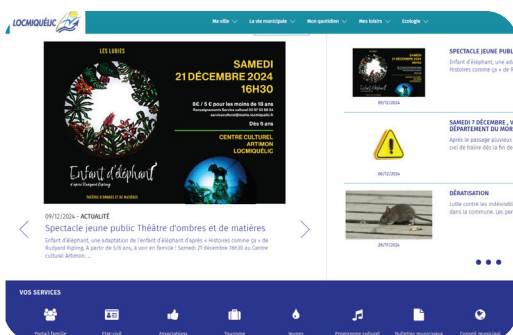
LOCMIQUÉLIC

Ma ville Ma vie municipale Mon quotidien Mes loisirs Ecologie

LES LOBIES

SAMEDI
21 DÉCEMBRE 2024
16H30

8€ / 5 € pour les moins de 18 ans
Renseignements Service culturel 02 97 33 98 84
servicesculturel@mairie-locmiquelic.fr

Dès 5 ans

CENTRE CULTUREL
ARTIMON
LOCMIQUÉLIC

Enfant d'éléphant
d'après Rudyard Kipling

THÉÂTRE D'OMBRES ET DE MATIÈRES

09/12/2024 - ACTUALITÉ

Spectacle jeune public Théâtre d'ombres et de matières

Enfant d'éléphant, une adaptation de l'enfant d'éléphant d'après « Histoires comme ça » de Rudyard Kipling. A partir de 5/6 ans, à voir en famille ! Samedi 21 décembre 16h30 au Centre culturel Artimon. ...

SPECTACLE JEUNE PUBL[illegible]
Enfant d'éléphant, une ada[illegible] Histoires comme ça » de R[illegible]
09/12/2024

SAMEDI 7 DÉCEMBRE : V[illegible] DÉPARTEMENT DU MOR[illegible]
Après le passage plusieurs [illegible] ciel de traîne dès la fin de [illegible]
07/12/2024

DÉRATISATION
Lutte contre les indésirable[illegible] dans la commune. Les per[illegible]
26/11/2024

VOS SERVICES

Portail famille État civil Associations Tourisme Jeunes Programme culturel Bulletins municipaux Conseil municipal